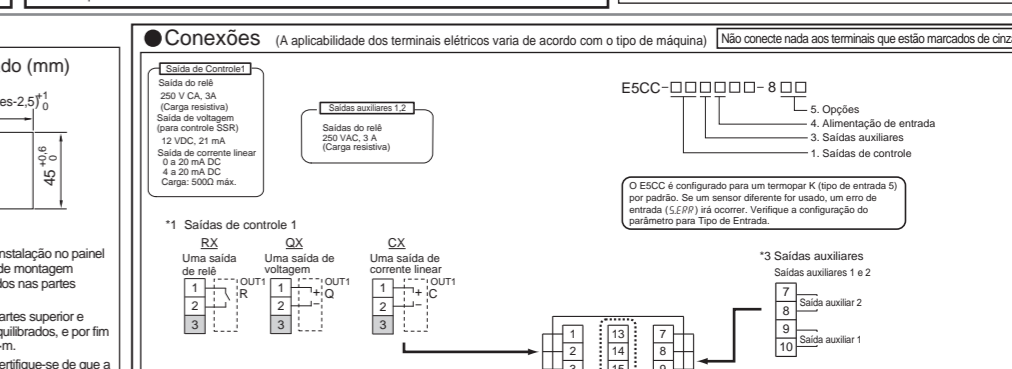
do (mm)

es-2,5)$^{+1}_{0}$

$45^{+0,6}_{0}$

nstalação no painel de montagem dos nas partes

artes superior e quilibrados, e por fim -m.

ertifique-se de que a

●Conexões (A aplicabilidade dos terminais elétricos varia de acordo com o tipo de máquina) Não conecte nada aos terminais que estão marcados de cinz

Saída de Controle1
Saída do relê
250 V CA, 3A
(Carga resistiva)
Saída de voltagem
(para controle SSR)
12 VDC, 21 mA
Saída de corrente linear
0 a 20 mA DC
4 a 20 mA DC
Carga: 500Ω máx.

Saídas auxiliares 1,2
Saídas do relê
250 VAC, 3 A
(Carga resistiva)

E5CC-□□□□□□-8□□
5. Opções
4. Alimentação de entrada
3. Saídas auxiliares
1. Saídas de controle

O E5CC é configurado para um termopar K (tipo de entrada 5) por padrão. Se um sensor diferente for usado, um erro de entrada (S.ERR) irá ocorrer. Verifique a configuração do parâmetro para Tipo de Entrada.

*1 Saídas de controle 1

RX
Uma saída de relê
1
2
3
OUT1
R

QX
Uma saída de voltagem
1
2
3
OUT1
+
Q

CX
Uma saída de corrente linear
1
2
3
OUT1
+
−
C

*3 Saídas auxiliares
Saídas auxiliares 1 e 2
7
8
Saída auxiliar 2
9
10
Saída auxiliar 1

1
2
3
13
14
15
7
8
9